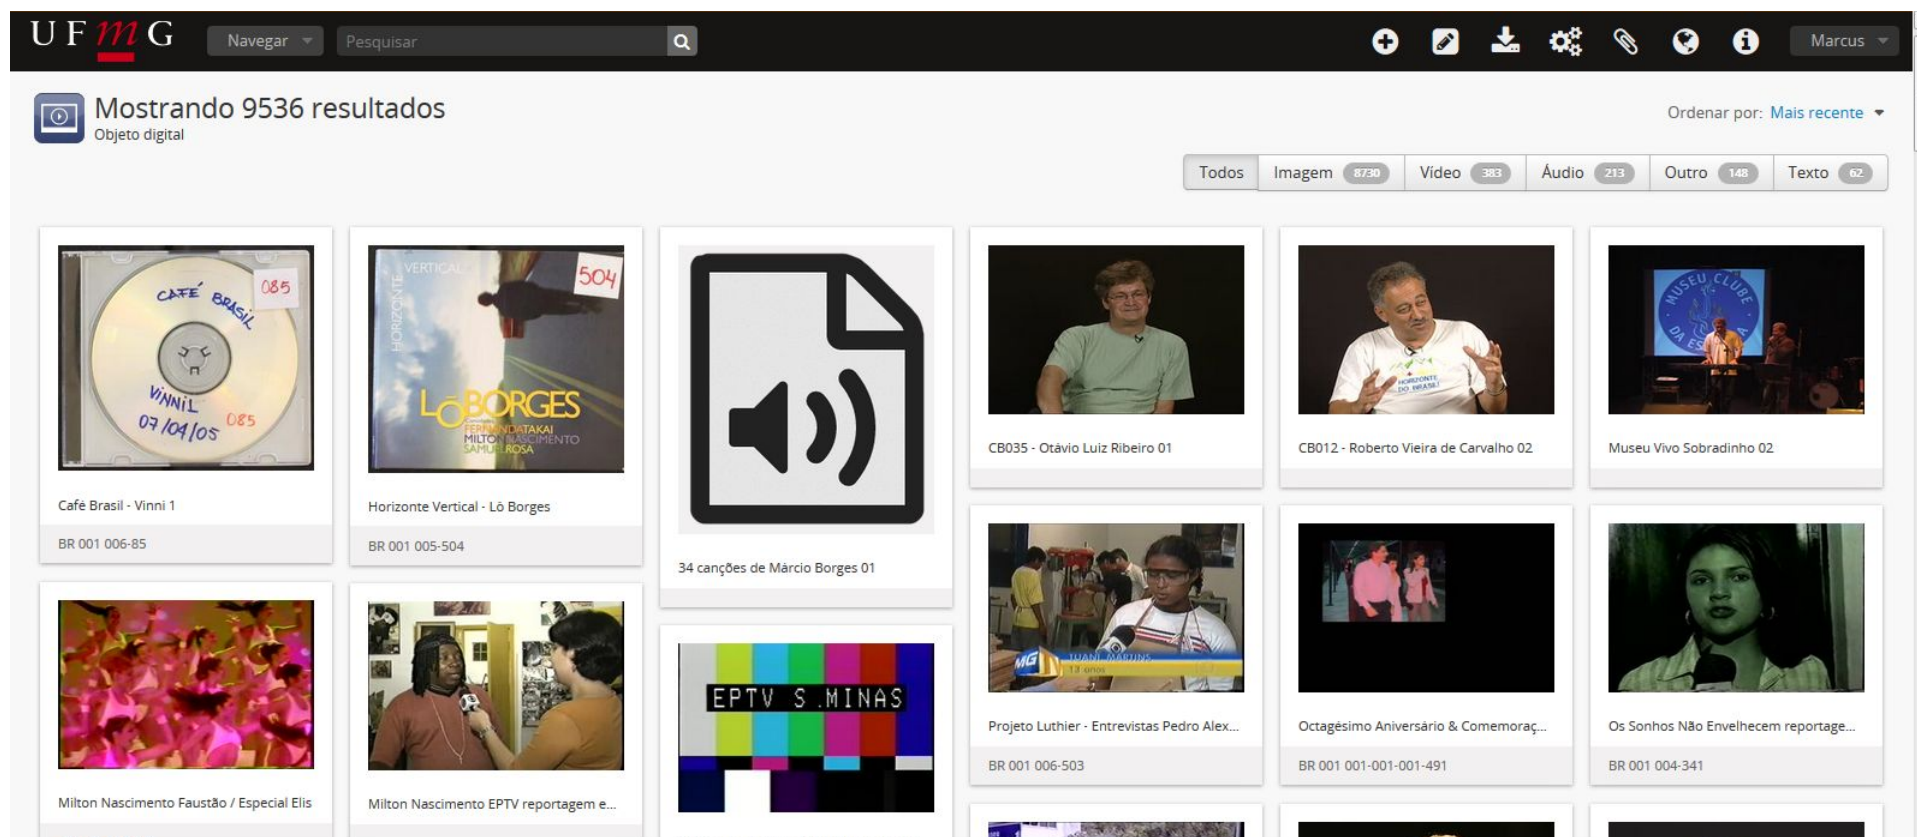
UFMG Navegar Pesquisar

Marcus

Mostrando 9536 resultados
Objeto digital

Ordenar por: Mais recente

Todos | Imagem 8730 | Vídeo 383 | Áudio 213 | Outro 148 | Texto 62

CAFÉ BRASIL 085
VINNIL 07/04/05 085

Café Brasil - Vinni 1
BR 001 006-85

VERTICAL HORIZONTE 504
LÔ BORGES
FERNANDA TAKAI
MILTON NASCIMENTO
SAMUEL ROSA

Horizonte Vertical - Lô Borges
BR 001 005-504

34 canções de Márcio Borges 01

CB035 - Otávio Luiz Ribeiro 01

CB012 - Roberto Vieira de Carvalho 02

Museu Vivo Sobradinho 02

Milton Nascimento Faustão / Especial Elis

Milton Nascimento EPTV reportagem e...

EPTV S.MINAS

Projeto Luthier - Entrevistas Pedro Alex...
BR 001 006-503

Octagésimo Aniversário & Comemoraç...
BR 001 001-001-001-491

Os Sonhos Não Envelhecem reportage...
BR 001 004-341